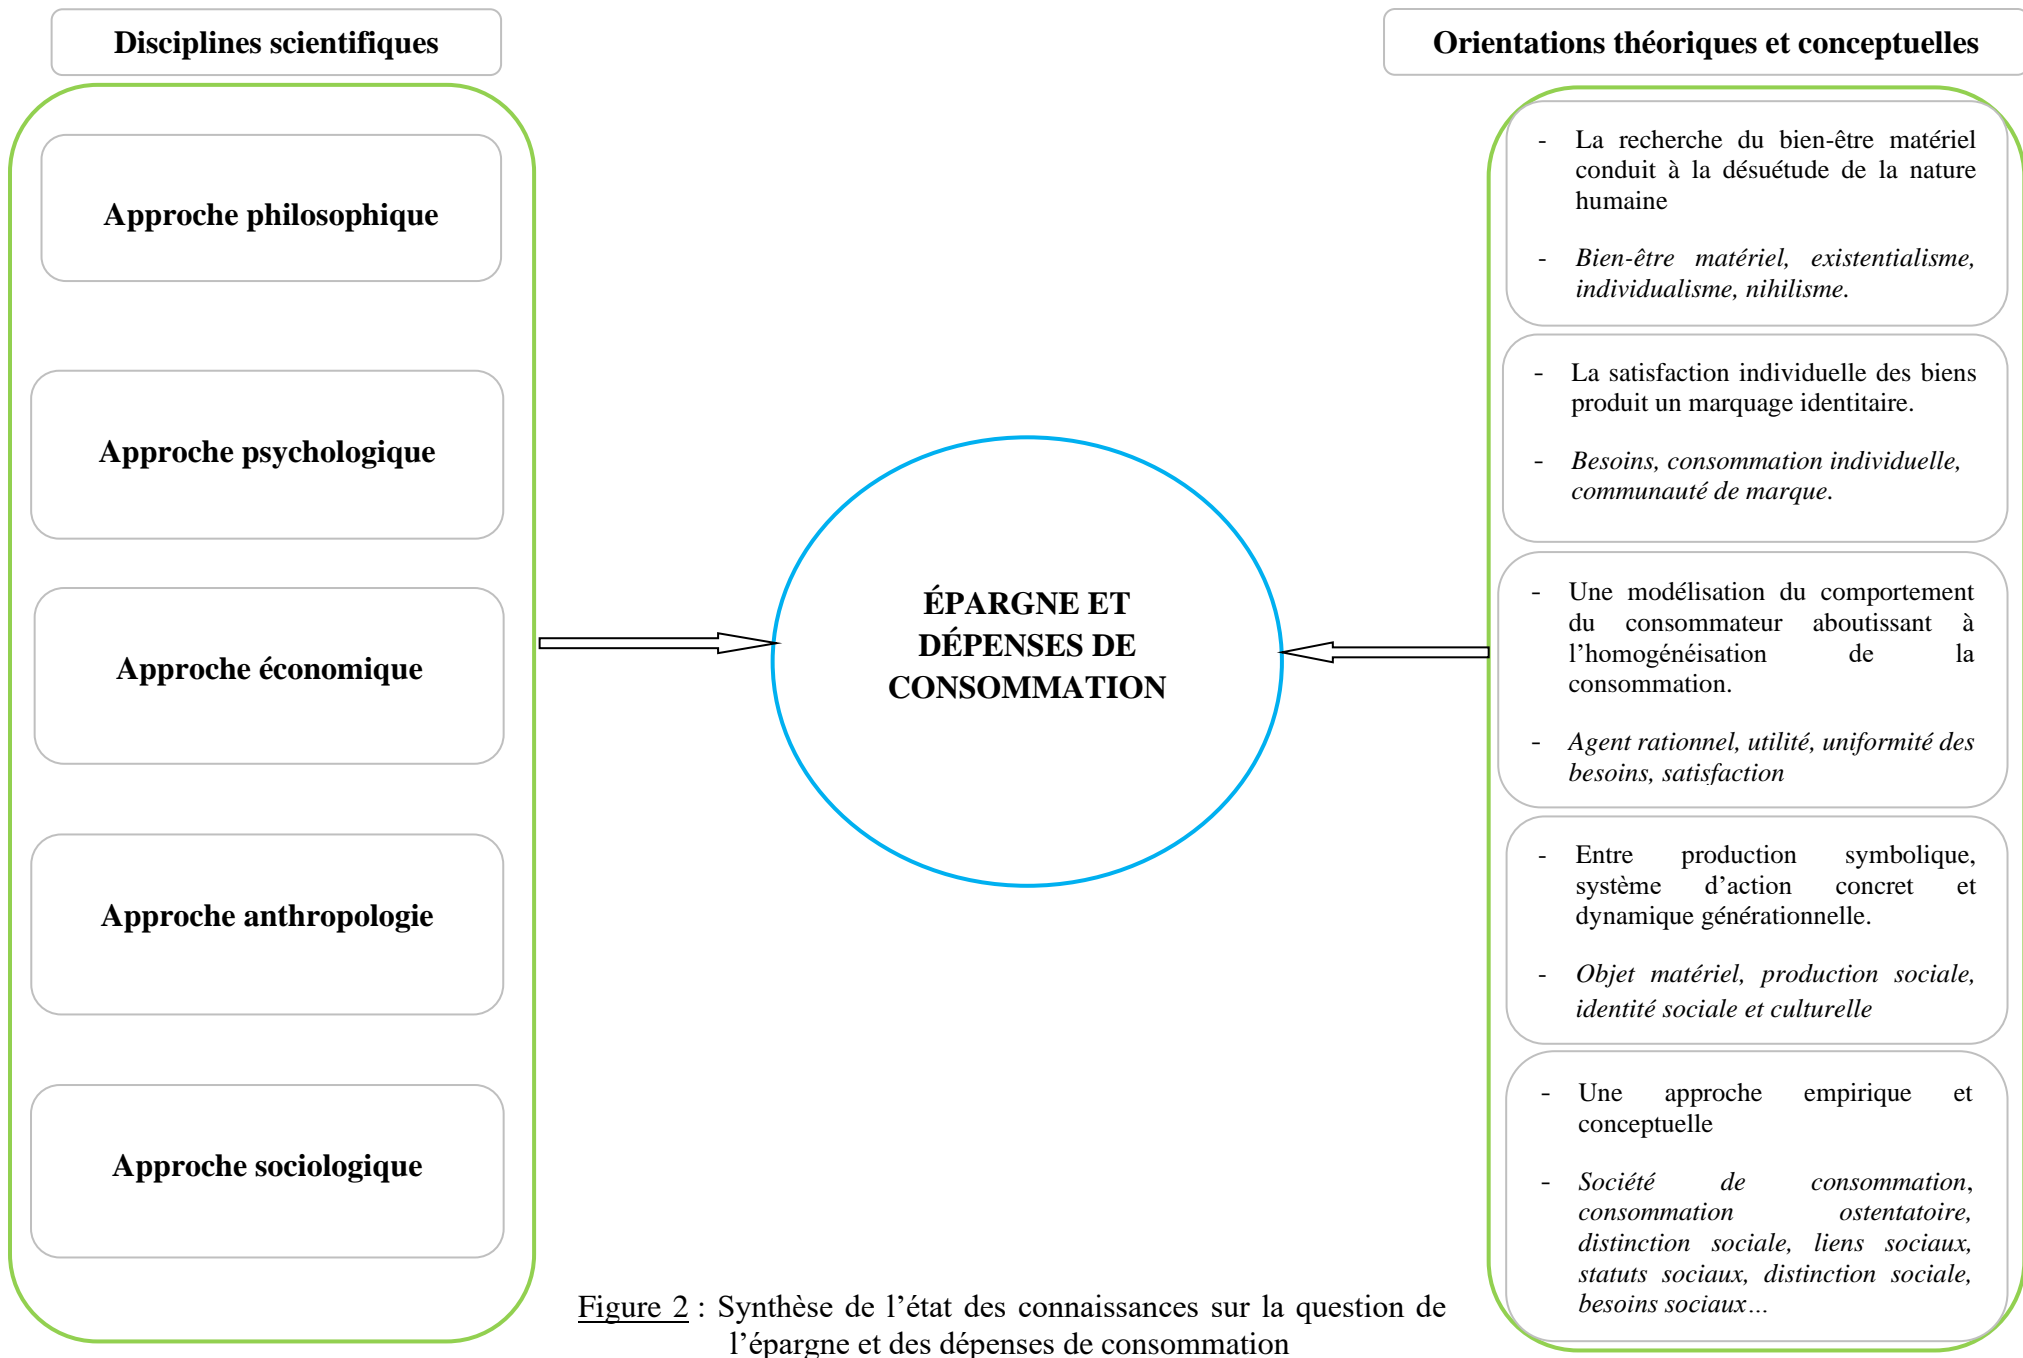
Disciplines scientifiques

Approche philosophique

Approche psychologique

Approche économique

Approche anthropologie

Approche sociologique

ÉPARGNE ET DÉPENSES DE CONSOMMATION

Orientations théoriques et conceptuelles

- La recherche du bien-être matériel conduit à la désuétude de la nature humaine

- *Bien-être matériel, existentialisme, individualisme, nihilisme.*

- La satisfaction individuelle des biens produit un marquage identitaire.

- *Besoins, consommation individuelle, communauté de marque.*

- Une modélisation du comportement du consommateur aboutissant à l'homogénéisation de la consommation.

- *Agent rationnel, utilité, uniformité des besoins, satisfaction*

- Entre production symbolique, système d'action concret et dynamique générationnelle.

- *Objet matériel, production sociale, identité sociale et culturelle*

- Une approche empirique et conceptuelle

- *Société de consommation, consommation ostentatoire, distinction sociale, liens sociaux, statuts sociaux, distinction sociale, besoins sociaux…*

Figure 2 : Synthèse de l'état des connaissances sur la question de l'épargne et des dépenses de consommation